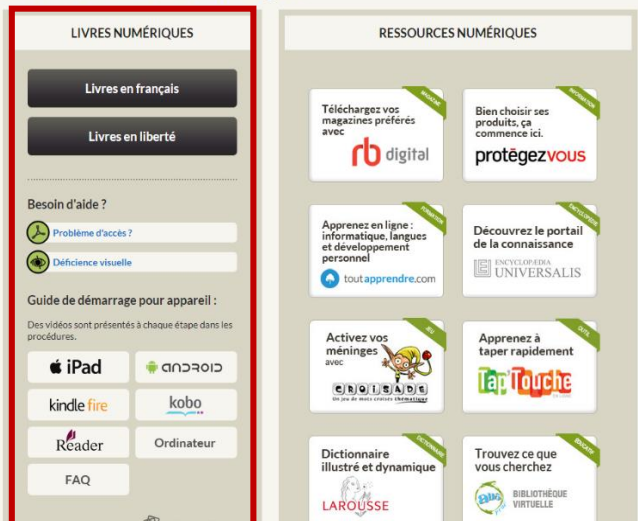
LIVRES NUMÉRIQUES

Livres en français

Livres en liberté

Besoin d'aide ?

Problème d'accès ?

Déficience visuelle

Guide de démarrage pour appareil :

Des vidéos sont présentés à chaque étape dans les procédures.

iPad

ANDROID

kindle fire

kobo

Reader

Ordinateur

FAQ

RESSOURCES NUMÉRIQUES

MAGAZINE

Téléchargez vos magazines préférés avec

rb digital

INFORMATION

Bien choisir ses produits, ça commence ici.

protégez vous

FORMATION

Apprenez en ligne : informatique, langues et développement personnel

toutapprendre.com

ENCYCLOPÉDIE

Découvrez le portail de la connaissance

ENCYCLOPÆDIA UNIVERSALIS

JEU

Activez vos méninges avec

CROISADE

Un jeu de mots croisés thématique

OUTIL

Apprenez à taper rapidement

Tap'Touche

DICTIONNAIRE

Dictionnaire illustré et dynamique

LAROUSSE

RECHERCHE

Trouvez ce que vous cherchez

BIBLIOTHÈQUE VIRTUELLE